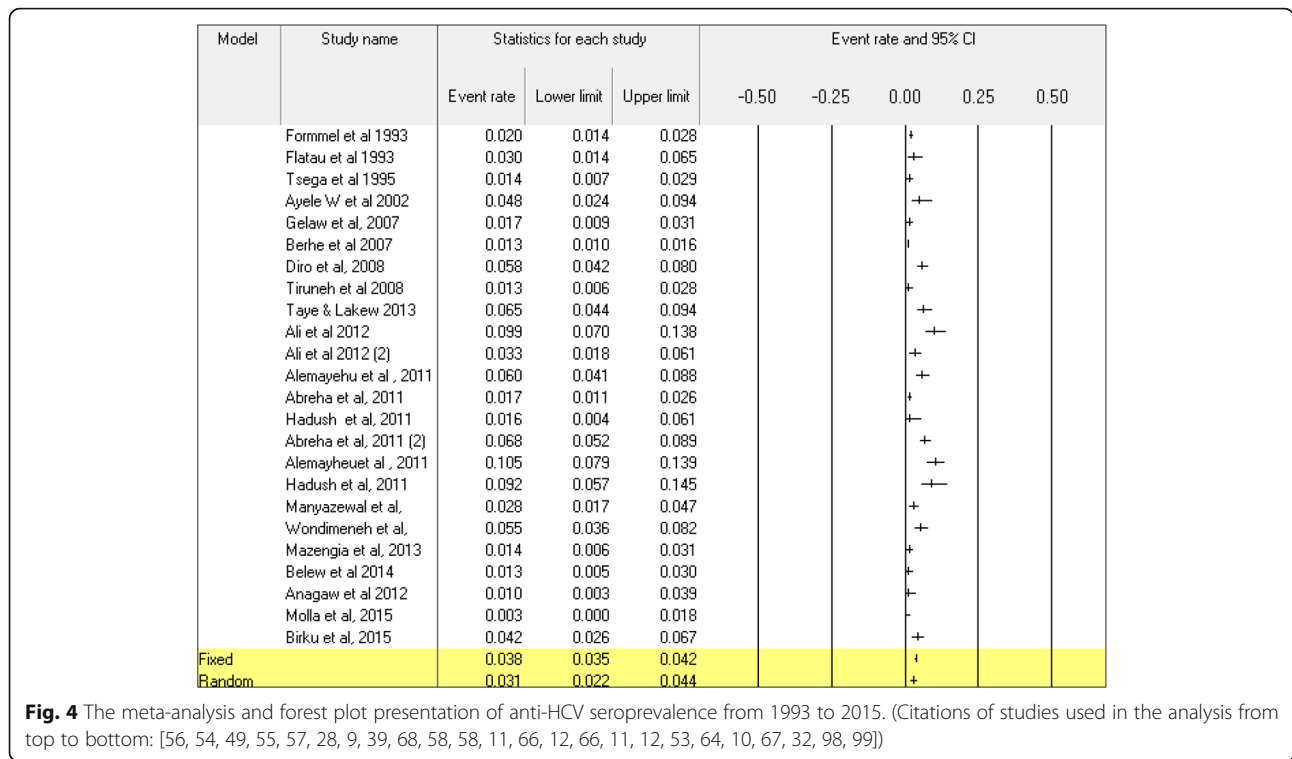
| Model | Study name | Statistics for each study | | | Event rate and 95% CI |
|---|---|---|---|---|---|
| | | Event rate | Lower limit | Upper limit | -0.50 -0.25 0.00 0.25 0.50 |
| | Formmel et al 1993 | 0.020 | 0.014 | 0.028 | |
| | Flatau et al 1993 | 0.030 | 0.014 | 0.065 | |
| | Tsega et al 1995 | 0.014 | 0.007 | 0.029 | |
| | Ayele W et al 2002 | 0.048 | 0.024 | 0.094 | |
| | Gelaw et al, 2007 | 0.017 | 0.009 | 0.031 | |
| | Berhe et al 2007 | 0.013 | 0.010 | 0.016 | |
| | Diro et al, 2008 | 0.058 | 0.042 | 0.080 | |
| | Tiruneh et al 2008 | 0.013 | 0.006 | 0.028 | |
| | Taye & Lakew 2013 | 0.065 | 0.044 | 0.094 | |
| | Ali et al 2012 | 0.099 | 0.070 | 0.138 | |
| | Ali et al 2012 (2) | 0.033 | 0.018 | 0.061 | |
| | Alemayehu et al , 2011 | 0.060 | 0.041 | 0.088 | |
| | Abreha et al, 2011 | 0.017 | 0.011 | 0.026 | |
| | Hadush et al, 2011 | 0.016 | 0.004 | 0.061 | |
| | Abreha et al, 2011 (2) | 0.068 | 0.052 | 0.089 | |
| | Alemayheuet al , 2011 | 0.105 | 0.079 | 0.139 | |
| | Hadush et al, 2011 | 0.092 | 0.057 | 0.145 | |
| | Manyazewal et al, | 0.028 | 0.017 | 0.047 | |
| | Wondimeneh et al, | 0.055 | 0.036 | 0.082 | |
| | Mazengia et al, 2013 | 0.014 | 0.006 | 0.031 | |
| | Belew et al 2014 | 0.013 | 0.005 | 0.030 | |
| | Anagaw et al 2012 | 0.010 | 0.003 | 0.039 | |
| | Molla et al, 2015 | 0.003 | 0.000 | 0.018 | |
| | Birku et al, 2015 | 0.042 | 0.026 | 0.067 | |
| Fixed | | 0.038 | 0.035 | 0.042 | |
| Random | | 0.031 | 0.022 | 0.044 | |

**Fig. 4** The meta-analysis and forest plot presentation of anti-HCV seroprevalence from 1993 to 2015. (Citations of studies used in the analysis from top to bottom: [56, 54, 49, 55, 57, 28, 9, 39, 68, 58, 58, 11, 66, 12, 66, 11, 12, 53, 64, 10, 67, 32, 98, 99])